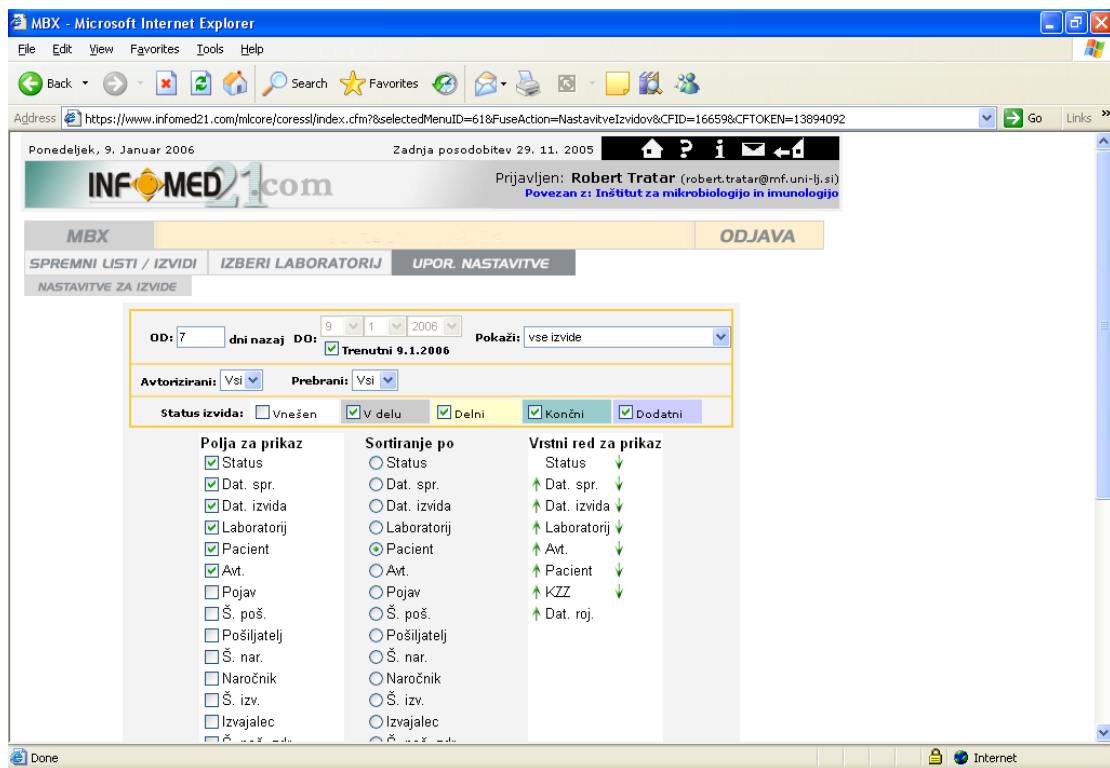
MBX - Microsoft Internet Explorer

File Edit View Favorites Tools Help

Back Search Favorites

Address https://www.infomed21.com/mlcore/coressl/index.cfm?&selectedMenuID=61&FuseAction=NastavitveIzvidov&CFID=16659&CFTOKEN=13894092 Go Links

Ponedeljek, 9. Januar 2006 Zadnja posodobitev 29. 11. 2005

INFOMED21.com

Prijavljen: Robert Tratar (robert.tratar@mf.uni-lj.si)
Povezan z: Inštitut za mikrobiologijo in imunologijo

MBX ODJAVA

SPREMNI LISTI / IZVIDI IZBERI LABORATORIJ UPOR. NASTAVITVE

NASTAVITVE ZA IZVIDE

OD: 7 dni nazaj DO: 9 1 2006 Trenutni 9.1.2006 Pokaži: vse izvide

Avtorizirani: Vsi Prebrani: Vsi

Status izvida: Vnešen V delu Delni Končni Dodatni

| Polja za prikaz | Sortiranje po | Vrstni red za prikaz |
|---|---|---|
| Status | Status | Status |
| Dat. spr. | Dat. spr. | Dat. spr. |
| Dat. izvida | Dat. izvida | Dat. izvida |
| Laboratorij | Laboratorij | Laboratorij |
| Pacient | Pacient | Avt. |
| Avt. | Avt. | Pacient |
| Pojav | Pojav | KZZ |
| Š. poš. | Š. poš. | Dat. roj. |
| Pošiljatelj | Pošiljatelj | |
| Š. nar. | Š. nar. | |
| Naročnik | Naročnik | |
| Š. izv. | Š. izv. | |
| Izvajalec | Izvajalec | |
| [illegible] | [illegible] | |

Done Internet